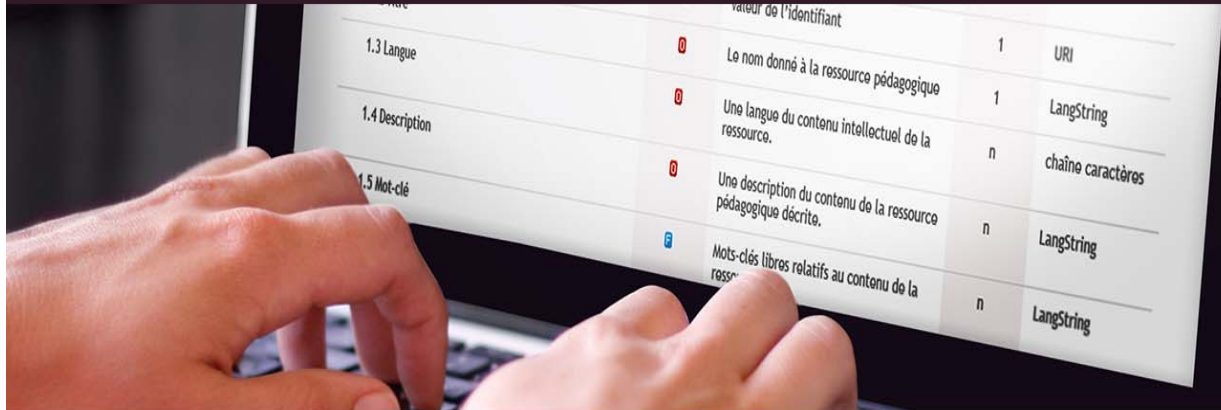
| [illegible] | | valeur de l'identifiant | | |
|---|---|---|---|---|
| 1.3 Langue | O | Le nom donné à la ressource pédagogique | 1 | URI |
| 1.4 Description | O | Une langue du contenu intellectuel de la ressource. | 1 | LangString |
| 1.5 Mot-clé | O | Une description du contenu de la ressource pédagogique décrite. | n | chaîne caractères |
| | F | Mots-clés libres relatifs au contenu de la resso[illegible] | n | LangString |
| | | | n | LangString |